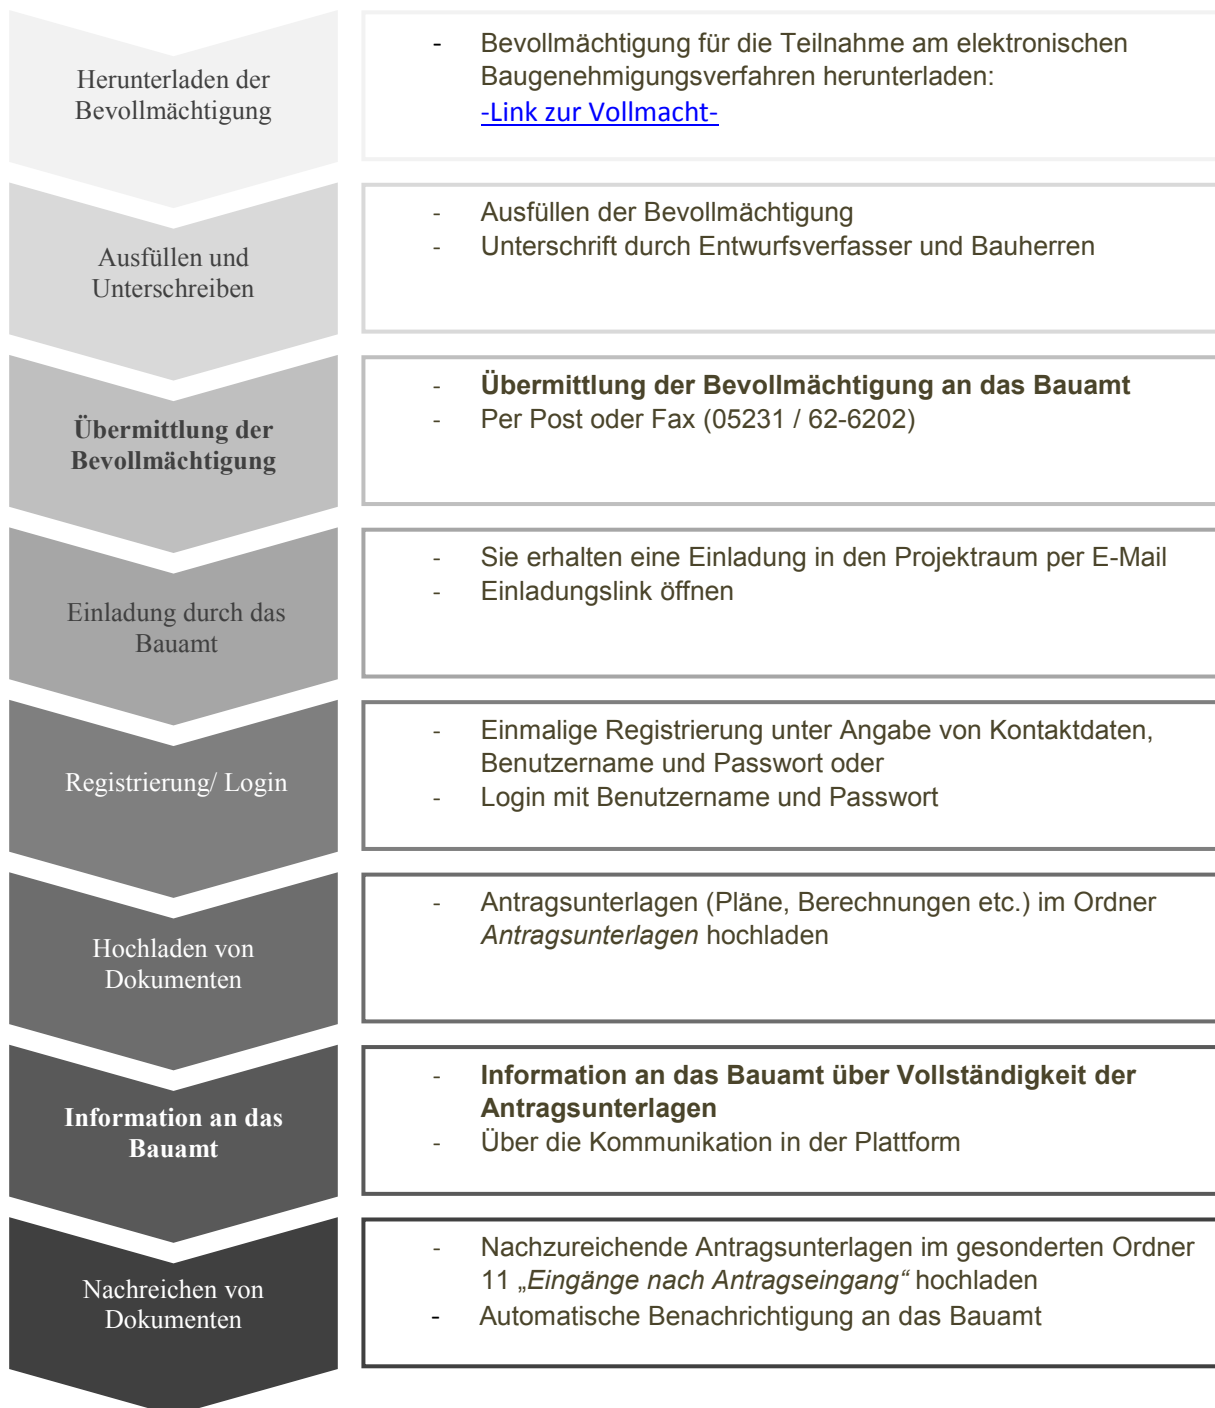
Herunterladen der Bevollmächtigung

- Bevollmächtigung für die Teilnahme am elektronischen Baugenehmigungsverfahren herunterladen: -Link zur Vollmacht-

Ausfüllen und Unterschreiben

- Ausfüllen der Bevollmächtigung
- Unterschrift durch Entwurfsverfasser und Bauherren

**Übermittlung der Bevollmächtigung**

- **Übermittlung der Bevollmächtigung an das Bauamt**
- Per Post oder Fax (05231 / 62-6202)

Einladung durch das Bauamt

- Sie erhalten eine Einladung in den Projektraum per E-Mail
- Einladungslink öffnen

Registrierung/ Login

- Einmalige Registrierung unter Angabe von Kontaktdaten, Benutzername und Passwort oder
- Login mit Benutzername und Passwort

Hochladen von Dokumenten

- Antragsunterlagen (Pläne, Berechnungen etc.) im Ordner *Antragsunterlagen* hochladen

**Information an das Bauamt**

- **Information an das Bauamt über Vollständigkeit der Antragsunterlagen**
- Über die Kommunikation in der Plattform

Nachreichen von Dokumenten

- Nachzureichende Antragsunterlagen im gesonderten Ordner 11 „*Eingänge nach Antragseingang*“ hochladen
- Automatische Benachrichtigung an das Bauamt